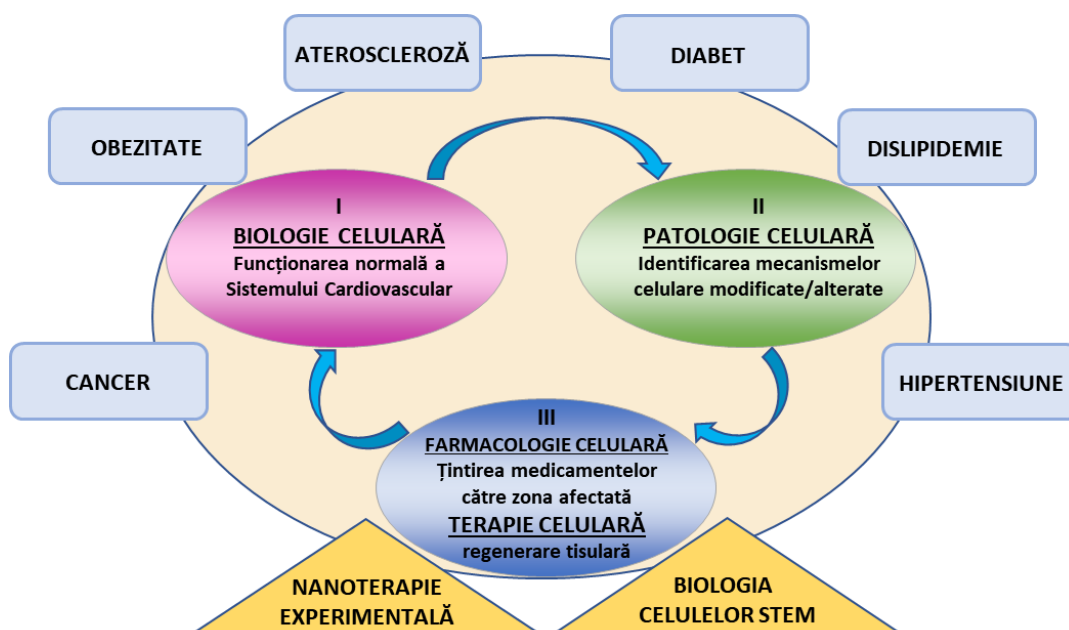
ATEROSCLEROZĂ

DIABET

OBEZITATE

DISLIPIDEMIE

I
BIOLOGIE CELULARĂ
Funcționarea normală a Sistemului Cardiovascular

II
PATOLOGIE CELULARĂ
Identificarea mecanismelor celulare modificate/alterate

CANCER

HIPERTENSIUNE

III
FARMACOLOGIE CELULARĂ
Țintirea medicamentelor către zona afectată
TERAPIE CELULARĂ
regenerare tisulară

NANOTERAPIE EXPERIMENTALĂ

BIOLOGIA CELULELOR STEM